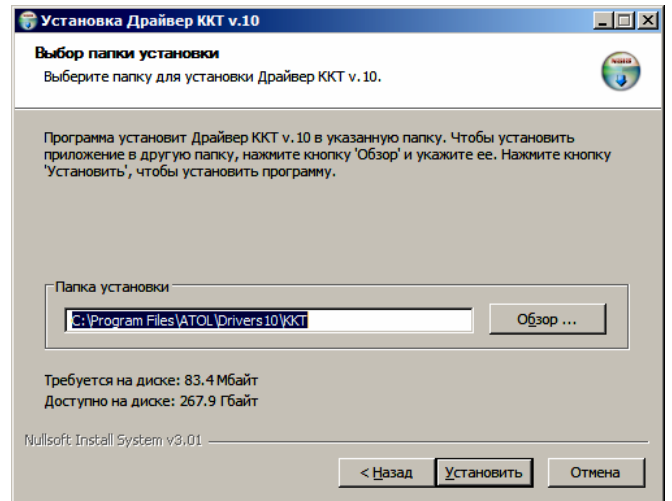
Установка Драйвер ККТ v.10

Выбор папки установки

Выберите папку для установки Драйвер ККТ v.10.

Программа установит Драйвер ККТ v.10 в указанную папку. Чтобы установить приложение в другую папку, нажмите кнопку 'Обзор' и укажите ее. Нажмите кнопку 'Установить', чтобы установить программу.

Папка установки

C:\Program Files\ATOL\Drivers10\KKT

Обзор ...

Требуется на диске: 83.4 Мбайт
Доступно на диске: 267.9 Гбайт

Nullsoft Install System v3.01

< Назад

Установить

Отмена